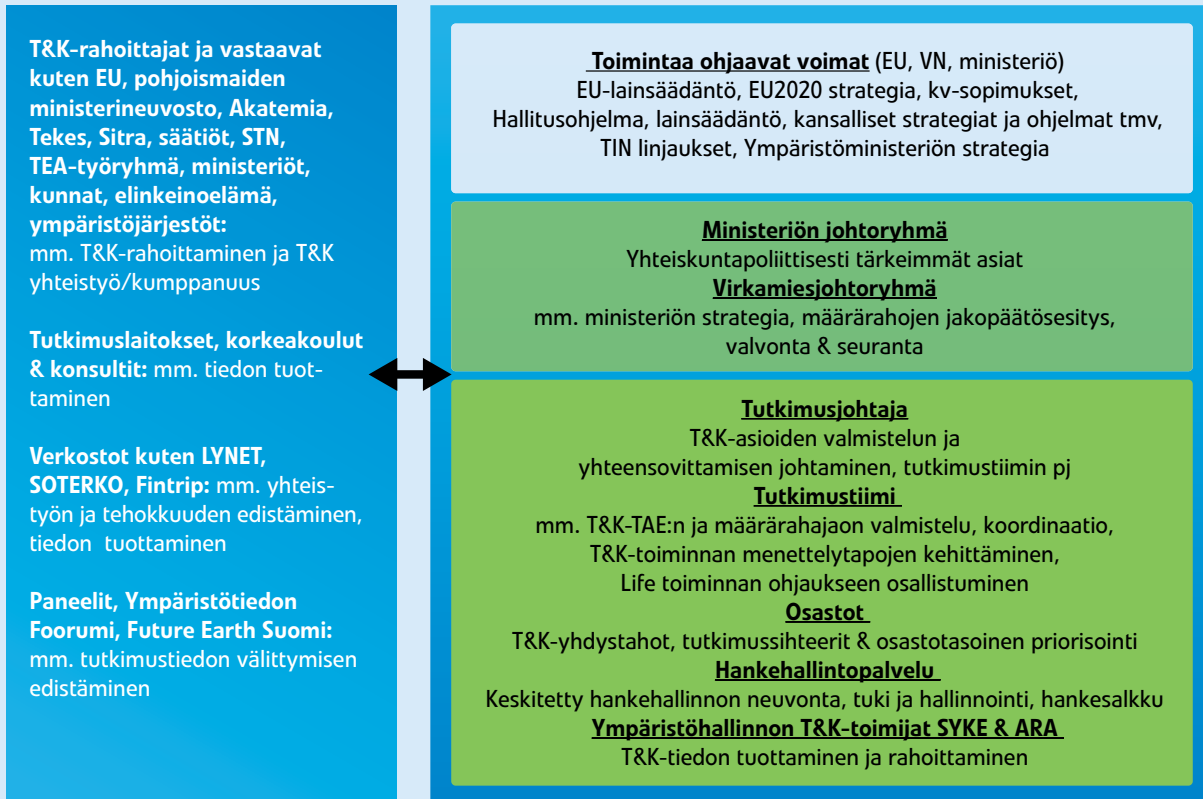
**T&K-rahoittajat ja vastaavat kuten EU, pohjoismaiden ministerineuvosto, Akatemia, Tekes, Sitra, säätiöt, STN, TEA-työryhmä, ministeriöt, kunnat, elinkeinoelämä, ympäristöjärjestöt:** mm. T&K-rahoittaminen ja T&K yhteistyö/kumppanuus

**Tutkimuslaitokset, korkeakoulut & konsultit:** mm. tiedon tuottaminen

**Verkostot kuten LYNET, SOTERKO, Fintrip:** mm. yhteistyön ja tehokkuuden edistäminen, tiedon tuottaminen

**Paneelit, Ympäristötiedon Foorumi, Future Earth Suomi:** mm. tutkimustiedon välittymisen edistäminen

**Toimintaa ohjaavat voimat** (EU, VN, ministeriö)
EU-lainsäädäntö, EU2020 strategia, kv-sopimukset, Hallitusohjelma, lainsäädäntö, kansalliset strategiat ja ohjelmat tmv, TIN linjaukset, Ympäristöministeriön strategia

**Ministeriön johtoryhmä**
Yhteiskuntapoliittisesti tärkeimmät asiat
**Virkamiesjohtoryhmä**
mm. ministeriön strategia, määrärahojen jakopäätösesitys, valvonta & seuranta

**Tutkimusjohtaja**
T&K-asioiden valmistelun ja yhteensovittamisen johtaminen, tutkimustiimin pj
**Tutkimustiimi**
mm. T&K-TAE:n ja määrärahajaon valmistelu, koordinaatio, T&K-toiminnan menettelytapojen kehittäminen, Life toiminnan ohjaukseen osallistuminen
**Osastot**
T&K-yhdystahot, tutkimussihteerit & osastotasoinen priorisointi
**Hankehallintopalvelu**
Keskitetty hankehallinnon neuvonta, tuki ja hallinnointi, hankesalkku
**Ympäristöhallinnon T&K-toimijat SYKE & ARA**
T&K-tiedon tuottaminen ja rahoittaminen